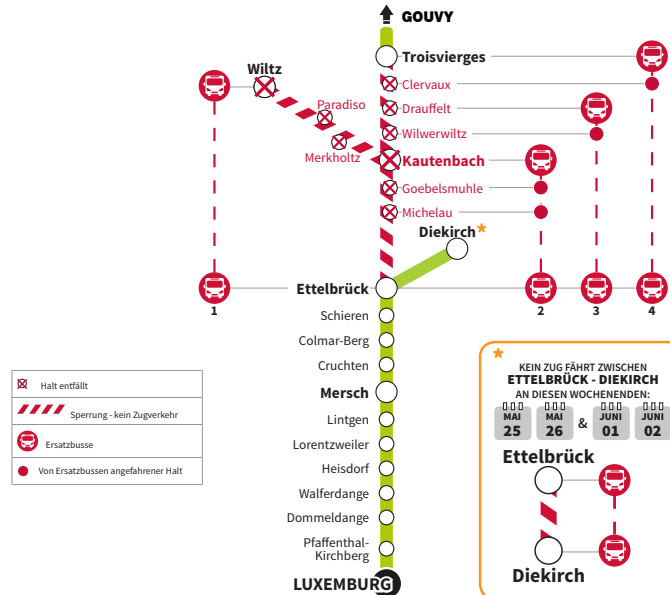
GOUVY

Troisvierges

Clervaux

Drauffelt

Wilwerwiltz

Kautenbach

Goebelsmuhle

Michelau

Wiltz

Paradiso

Merkholtz

Diekirch *

Ettelbrück

1

2

3

4

Schieren

Colmar-Berg

Cruchten

Mersch

Lintgen

Lorentzweiler

Heisdorf

Walferdange

Dommeldange

Pfaffenthal-Kirchberg

LUXEMBURG

Halt entfällt

Sperrung - kein Zugverkehr

Ersatzbusse

Von Ersatzbussen angefahrener Halt

*
KEIN ZUG FÄHRT ZWISCHEN
ETTELBRÜCK - DIEKIRCH
AN DIESEN WOCHENENDEN:

| MAI 25 | MAI 26 | & | JUNI 01 | JUNI 02 |
|---|---|---|---|---|

Ettelbrück

Diekirch